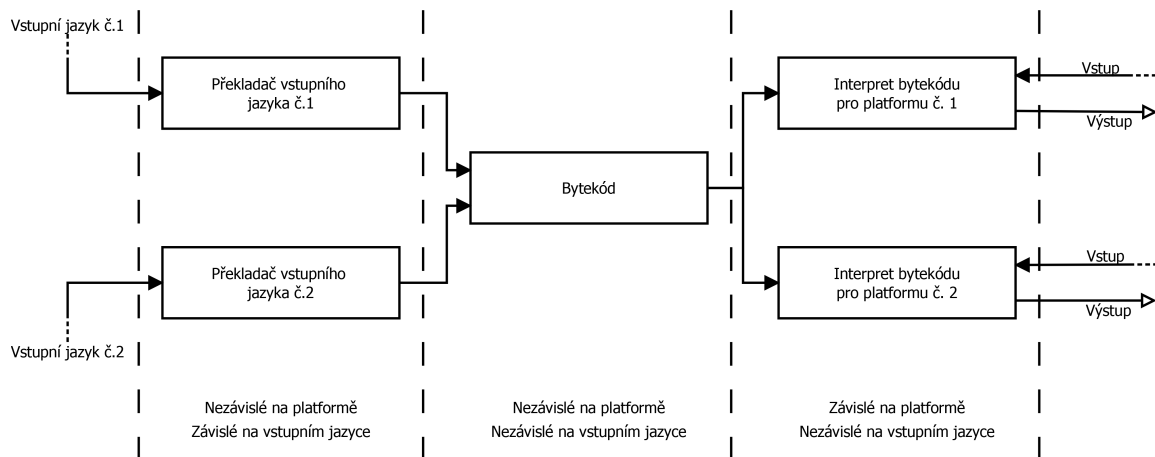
Vstupní jazyk č.1

Překladač vstupního jazyka č.1

Interpret bytekódu pro platformu č. 1

Vstup

Výstup

Bytekód

Překladač vstupního jazyka č.2

Interpret bytekódu pro platformu č. 2

Vstup

Výstup

Vstupní jazyk č.2

Nezávislé na platformě
Závislé na vstupním jazyce

Nezávislé na platformě
Nezávislé na vstupním jazyce

Závislé na platformě
Nezávislé na vstupním jazyce